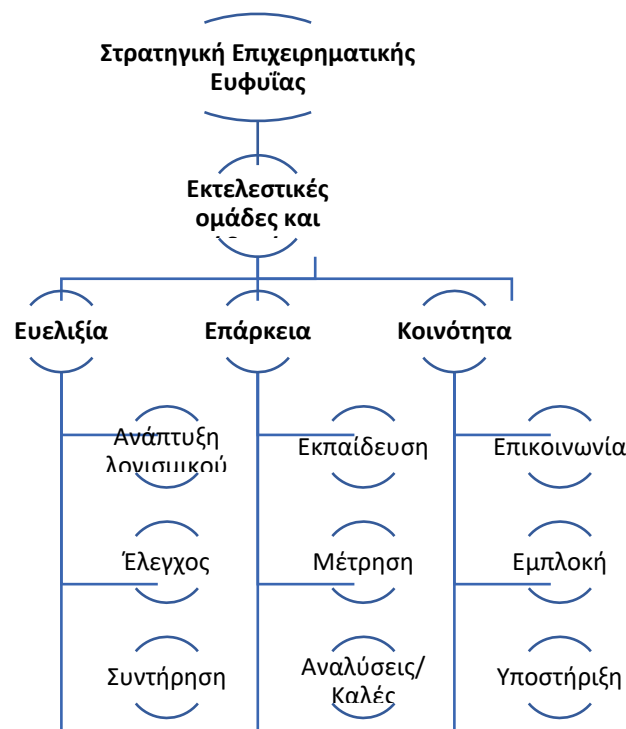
Στρατηγική Επιχειρηματικής Ευφυΐας

Εκτελεστικές ομάδες και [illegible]

Ευελιξία

Ανάπτυξη λογισμικού

Έλεγχος

Συντήρηση

Επάρκεια

Εκπαίδευση

Μέτρηση

Αναλύσεις/ Καλές

Κοινότητα

Επικοινωνία

Εμπλοκή

Υποστήριξη